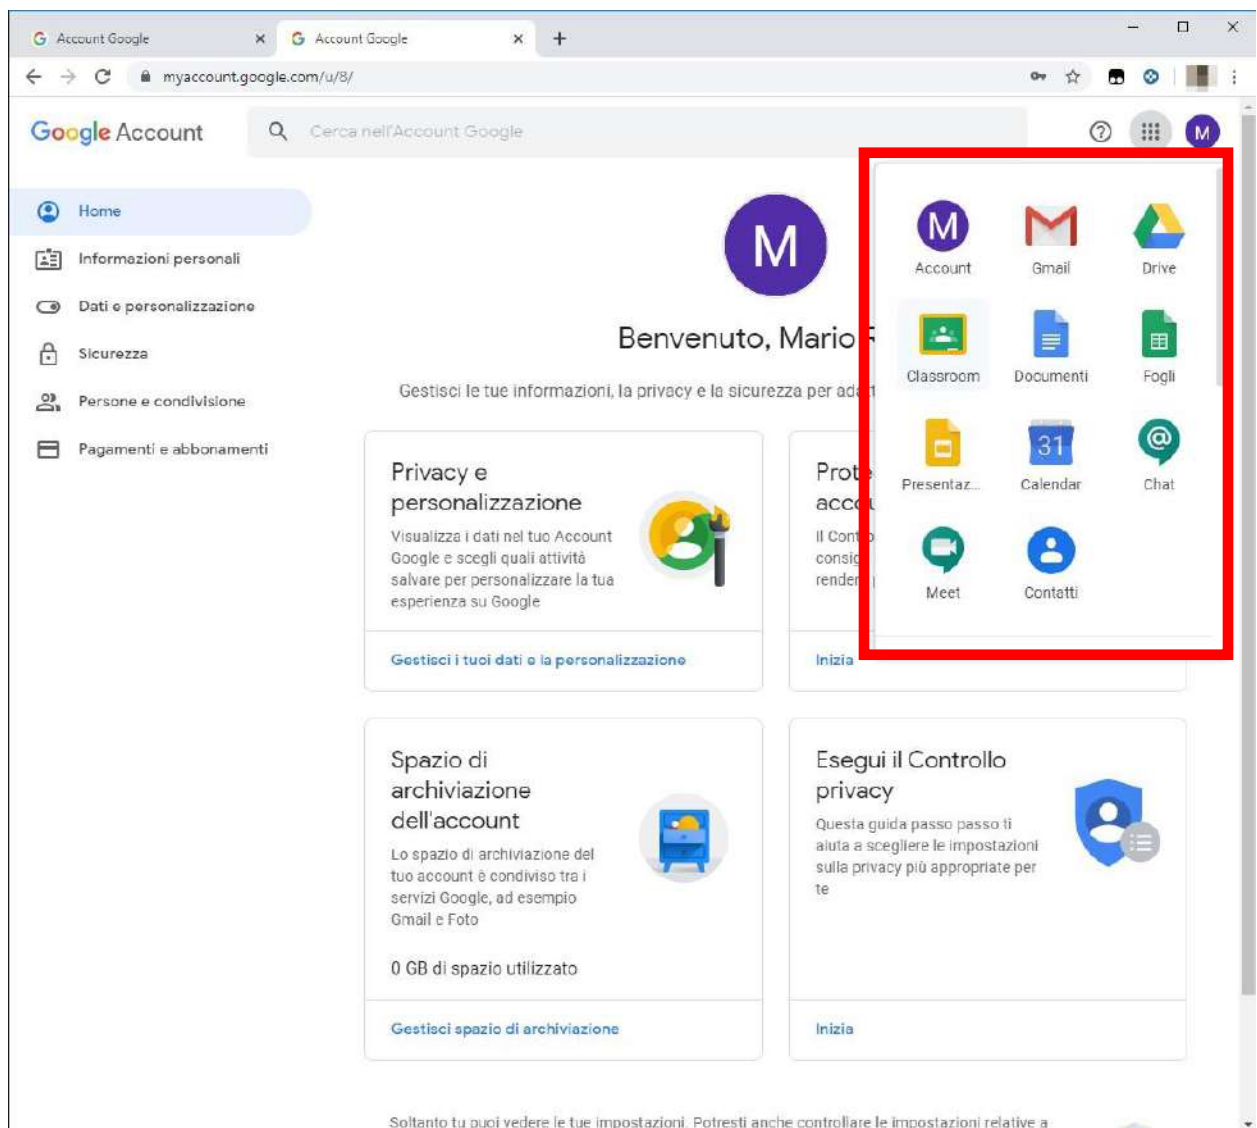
Account Google ×
Account Google ×
+

myaccount.google.com/u/8/

Google Account

Cerca nell'Account Google

M

Home
Informazioni personali
Dati e personalizzazione
Sicurezza
Persone e condivisione
Pagamenti e abbonamenti

M

Benvenuto, Mario

Gestisci le tue informazioni, la privacy e la sicurezza per ad

Privacy e personalizzazione

Visualizza i dati nel tuo Account Google e scegli quali attività salvare per personalizzare la tua esperienza su Google

Gestisci i tuoi dati e la personalizzazione

Prot acc

Il Cont consi render

Inizia

M
Account
Gmail
Drive
Classroom
Documenti
Fogli
Presentaz...
31
Calendar
Chat
Meet
Contatti

Spazio di archiviazione dell'account

Lo spazio di archiviazione del tuo account è condiviso tra i servizi Google, ad esempio Gmail e Foto

0 GB di spazio utilizzato

Gestisci spazio di archiviazione

Esegui il Controllo privacy

Questa guida passo passo ti aiuta a scegliere le impostazioni sulla privacy più appropriate per te

Inizia

Soltanto tu puoi vedere le tue impostazioni. Potresti anche controllare le impostazioni relative a